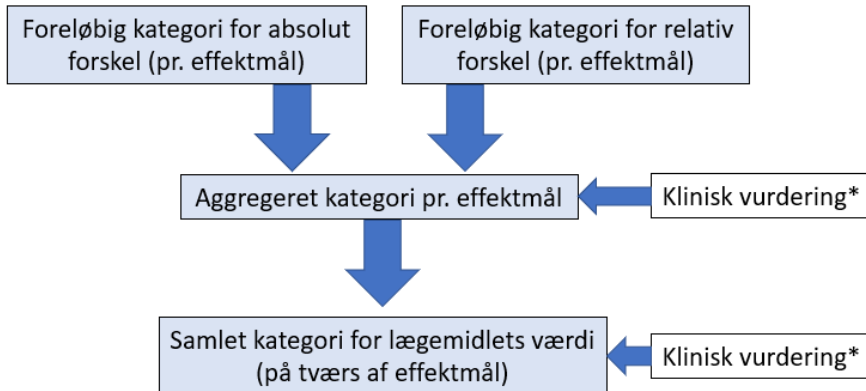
Foreløbig kategori for absolut forskel (pr. effektmål)

Foreløbig kategori for relativ forskel (pr. effektmål)

Aggregeret kategori pr. effektmål

Klinisk vurdering*

Samlet kategori for lægemidlets værdi (på tværs af effektmål)

Klinisk vurdering*